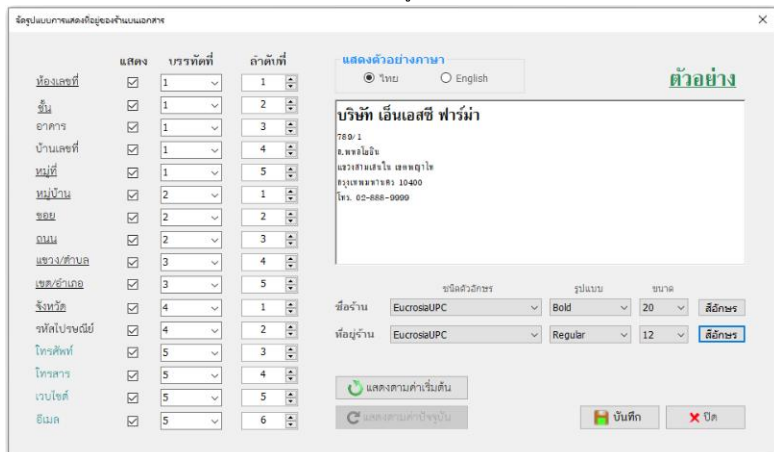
จัดรูปแบบการแสดงที่อยู่ของร้านบนเอกสาร

| | แสดง | บรรทัดที่ | ลำดับที่ |
|---|---|---|---|
| ห้องเลขที่ | ☑ | 1 | 1 |
| ชั้น | ☑ | 1 | 2 |
| อาคาร | ☑ | 1 | 3 |
| บ้านเลขที่ | ☑ | 1 | 4 |
| หมู่ที่ | ☑ | 1 | 5 |
| หมู่บ้าน | ☑ | 2 | 1 |
| ซอย | ☑ | 2 | 2 |
| ถนน | ☑ | 2 | 3 |
| แขวง/ตำบล | ☑ | 3 | 4 |
| เขต/อำเภอ | ☑ | 3 | 5 |
| จังหวัด | ☑ | 4 | 1 |
| รหัสไปรษณีย์ | ☑ | 4 | 2 |
| โทรศัพท์ | ☑ | 5 | 3 |
| โทรสาร | ☑ | 5 | 4 |
| เวบไซต์ | ☑ | 5 | 5 |
| อีเมล | ☑ | 5 | 6 |

แสดงตัวอย่างภาษา
ไทย English

ตัวอย่าง

บริษัท เอ็นเอสซี ฟาร์ม่า
789/1
ถ.พหลโยธิน
แขวงสามเสนใน เขตพญาไท
กรุงเทพมหานคร 10400
โทร. 02-888-9999

| | ชนิดตัวอักษร | รูปแบบ | ขนาด | |
|---|---|---|---|---|
| ชื่อร้าน | EucrosiaUPC | Bold | 20 | สีอักษร |
| ที่อยู่ร้าน | EucrosiaUPC | Regular | 12 | สีอักษร |

แสดงตามค่าเริ่มต้น
แสดงตามค่าปัจจุบัน
บันทึก
ปิด